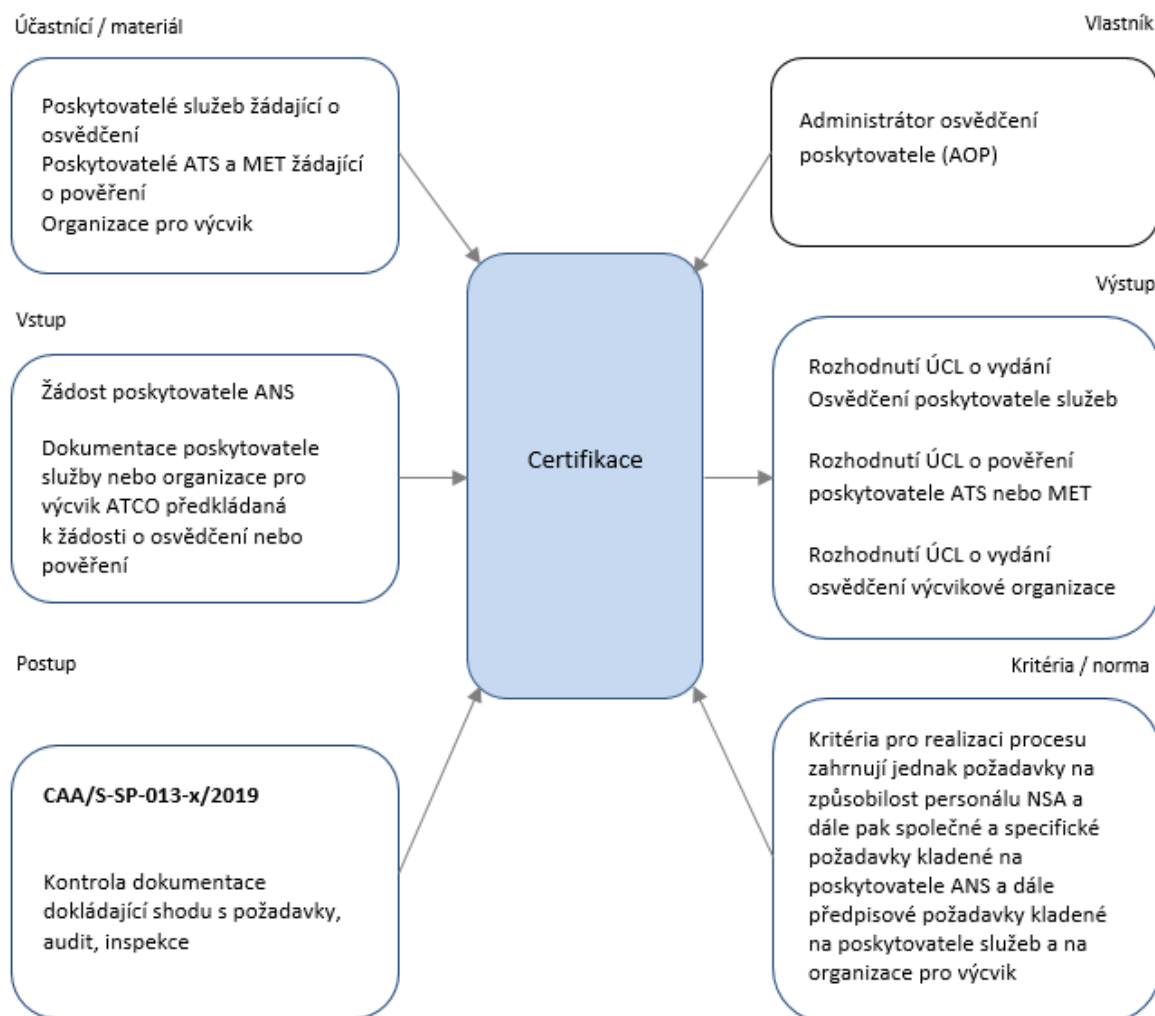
Účastníci / materiál

Poskytovatelé služeb žádající o osvědčení
Poskytovatelé ATS a MET žádající o pověření
Organizace pro výcvik

Vlastník

Administrátor osvědčení poskytovatele (AOP)

Vstup

Žádost poskytovatele ANS

Dokumentace poskytovatele služby nebo organizace pro výcvik ATCO předkládaná k žádosti o osvědčení nebo pověření

Certifikace

Výstup

Rozhodnutí ÚCL o vydání Osvědčení poskytovatele služeb

Rozhodnutí ÚCL o pověření poskytovatele ATS nebo MET

Rozhodnutí ÚCL o vydání osvědčení výcvikové organizace

Postup

CAA/S-SP-013-x/2019

Kontrola dokumentace dokládající shodu s požadavky, audit, inspekce

Kritéria / norma

Kritéria pro realizaci procesu zahrnují jednak požadavky na způsobilost personálu NSA a dále pak společné a specifické požadavky kladené na poskytovatele ANS a dále předpisové požadavky kladené na poskytovatele služeb a na organizace pro výcvik